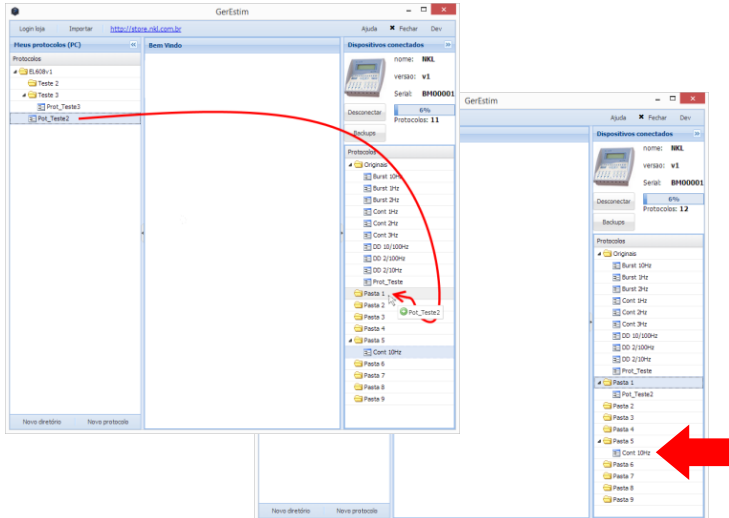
GerEstim

Login loja Importar http://store.nkl.com.br Ajuda Fechar Dev

Meus protocolos (PC)
Protocolos
EL608v1
Teste 2
Teste 3
Prot_Teste3
Pot_Teste2

Novo diretório Novo protocolo

Bem Vindo

Dispositivos conectados
nome: NKL
versao: v1
Serial: BM00001
Desconectar
6%
Protocolos: 11
Backups

Protocolos
Originais
Burst 10Hz
Burst 1Hz
Burst 2Hz
Cont 1Hz
Cont 2Hz
Cont 3Hz
DD 10/100Hz
DD 2/100Hz
DD 2/10Hz
Prot_Teste
Pasta 1
Pot_Teste2
Pasta 2
Pasta 3
Pasta 4
Pasta 5
Cont 10Hz
Pasta 6
Pasta 7
Pasta 8
Pasta 9

GerEstim

Ajuda Fechar Dev

Dispositivos conectados
nome: NKL
versao: v1
Serial: BM00001
Desconectar
6%
Protocolos: 12
Backups

Protocolos
Originais
Burst 10Hz
Burst 1Hz
Burst 2Hz
Cont 1Hz
Cont 2Hz
Cont 3Hz
DD 10/100Hz
DD 2/100Hz
DD 2/10Hz
Prot_Teste
Pasta 1
Pot_Teste2
Pasta 2
Pasta 3
Pasta 4
Pasta 5
Cont 10Hz
Pasta 6
Pasta 7
Pasta 8
Pasta 9

Novo diretório Novo protocolo